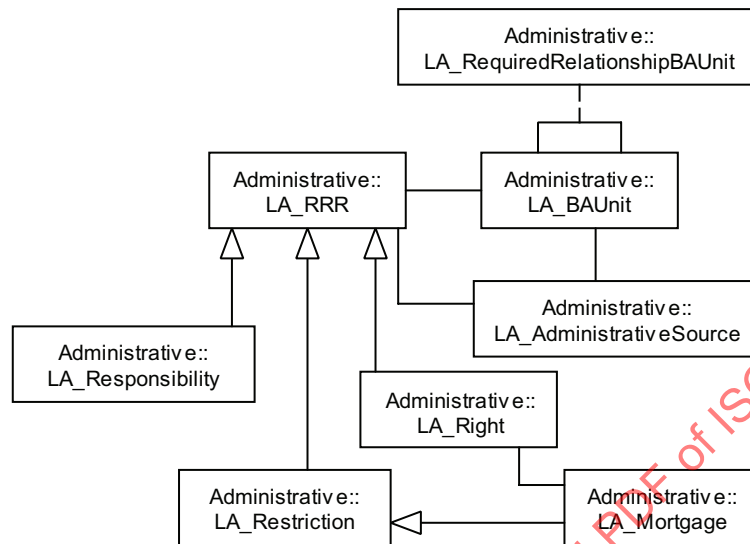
Administrativ e::
LA_RequiredRelationshipBAUnit

Administrative::
LA_RRR

Administrativ e::
LA_BAUnit

Administrativ e::
LA_Administrativ eSource

Administrativ e::
LA_Responsibility

Administrativ e::
LA_Right

Administrativ e::
LA_Restriction

Administrativ e::
LA_Mortgage

PDF of ISO